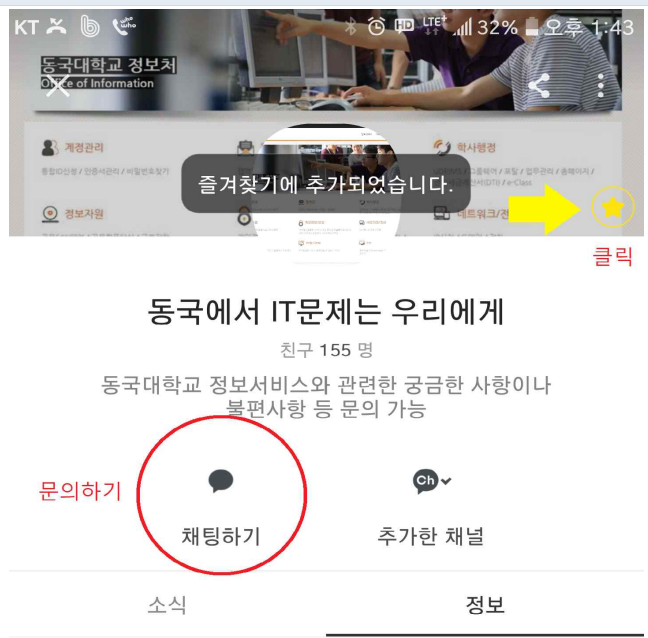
KT 32% 오후 1:43

동국대학교 정보처
Office of Information

계정관리
학사행정
정보자원
네트워크/전

즐겨찾기에 추가되었습니다.

클릭

동국에서 IT문제는 우리에게

친구 155 명

동국대학교 정보서비스와 관련한 궁금한 사항이나 불편사항 등 문의 가능

문의하기

채팅하기

추가한 채널

소식

정보